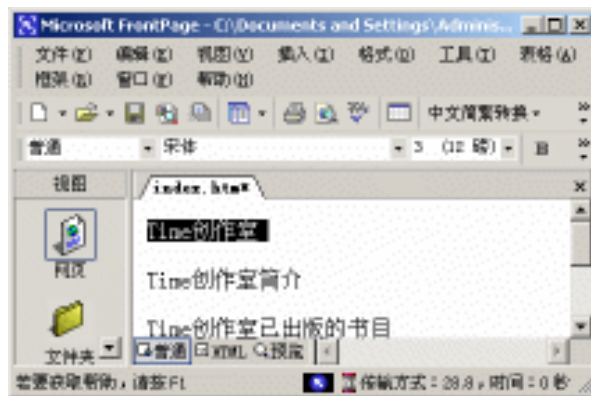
Microsoft FrontPage - C:\Documents and Settings\Adminis...

文件(F) 编辑(E) 视图(V) 插入(I) 格式(O) 工具(T) 表格(A) 框架(R) 窗口(W) 帮助(H)

中文简繁转换

普通 宋体 3 (12 磅) B

视图

index.htm*

网页

文件夹

Time创作室

Time创作室简介

Time创作室已出版的书目

普通 HTML 预览

若要获取帮助，请按F1

传输方式：28.8，时间：0 秒